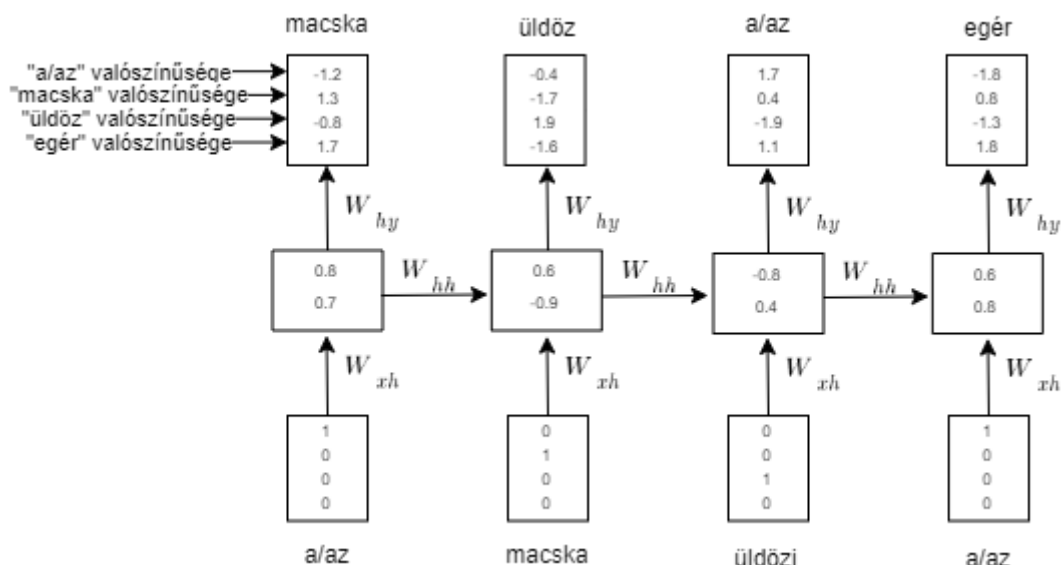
macska

"a/az" valószínűsége
"macska" valószínűsége
"üldöz" valószínűsége
"egér" valószínűsége

-1.2
1.3
-0.8
1.7

$W_{hy}$

0.8
0.7

$W_{hh}$

$W_{xh}$

1
0
0
0

a/az

üldöz

-0.4
-1.7
1.9
-1.6

$W_{hy}$

0.6
-0.9

$W_{hh}$

$W_{xh}$

0
1
0
0

macska

a/az

1.7
0.4
-1.9
1.1

$W_{hy}$

-0.8
0.4

$W_{hh}$

$W_{xh}$

0
0
1
0

üldözi

egér

-1.8
0.8
-1.3
1.8

$W_{hy}$

0.6
0.8

$W_{xh}$

1
0
0
0

a/az